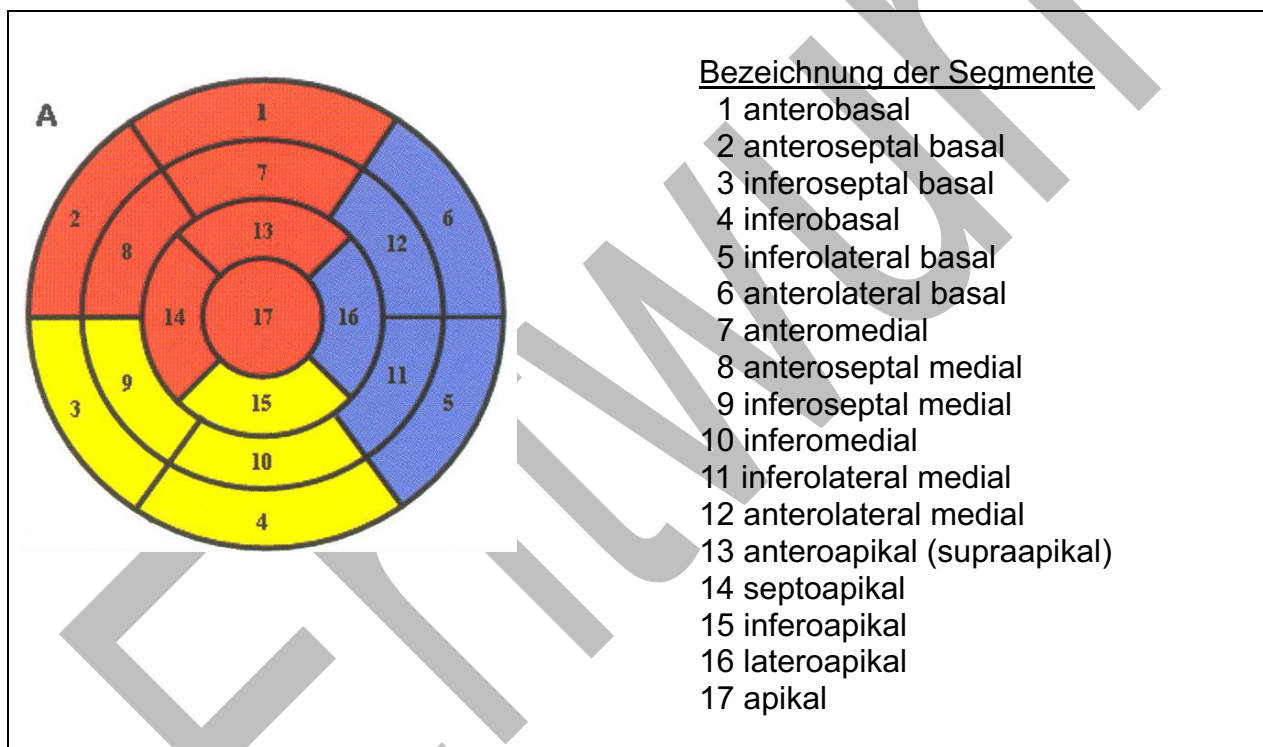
A

1
7
2
8
13
12
6
14
17
16
9
11
3
15
5
10
4

Bezeichnung der Segmente
1 anterobasal
2 anteroseptal basal
3 inferoseptal basal
4 inferobasal
5 inferolateral basal
6 anterolateral basal
7 anteromedial
8 anteroseptal medial
9 inferoseptal medial
10 inferomedial
11 inferolateral medial
12 anterolateral medial
13 anteroapikal (supraapikal)
14 septoapikal
15 inferoapikal
16 lateroapikal
17 apikal